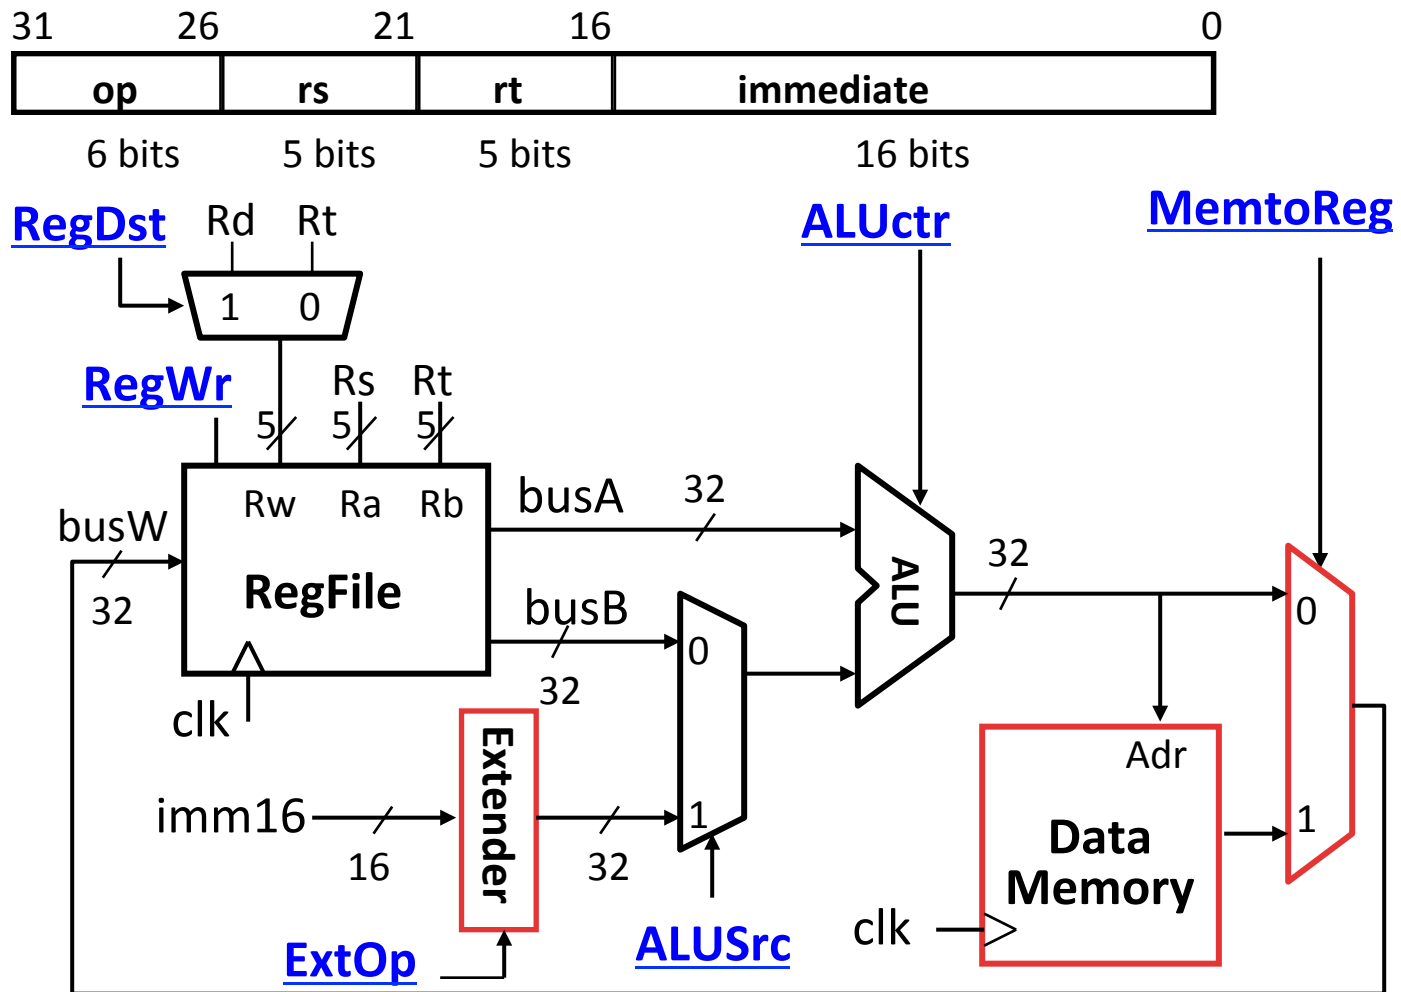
31 26 21 16 0

| op | rs | rt | immediate |
|---|---|---|---|
| 6 bits | 5 bits | 5 bits | 16 bits |

RegDst
Rd Rt
1 0
RegWr
Rs Rt
5 5 5
Rw Ra Rb
RegFile
busW
32
clk
busA
32
busB
32
ALUctr
ALU
32
MemtoReg
0
1
0
1
imm16
16
Extender
32
ExtOp
ALUSrc
Adr
Data Memory
clk